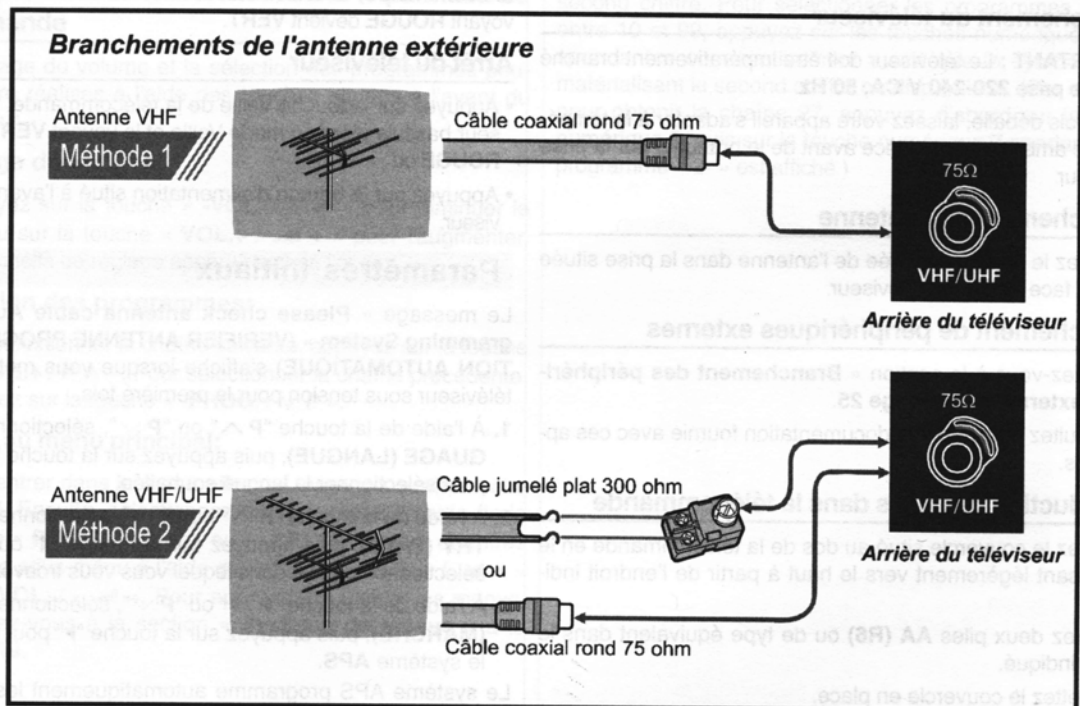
Branchements de l'antenne extérieure

Antenne VHF

Méthode 1

Câble coaxial rond 75 ohm

75Ω

VHF/UHF

Arrière du téléviseur

Antenne VHF/UHF

Méthode 2

Câble jumelé plat 300 ohm

ou

Câble coaxial rond 75 ohm

75Ω

VHF/UHF

Arrière du téléviseur